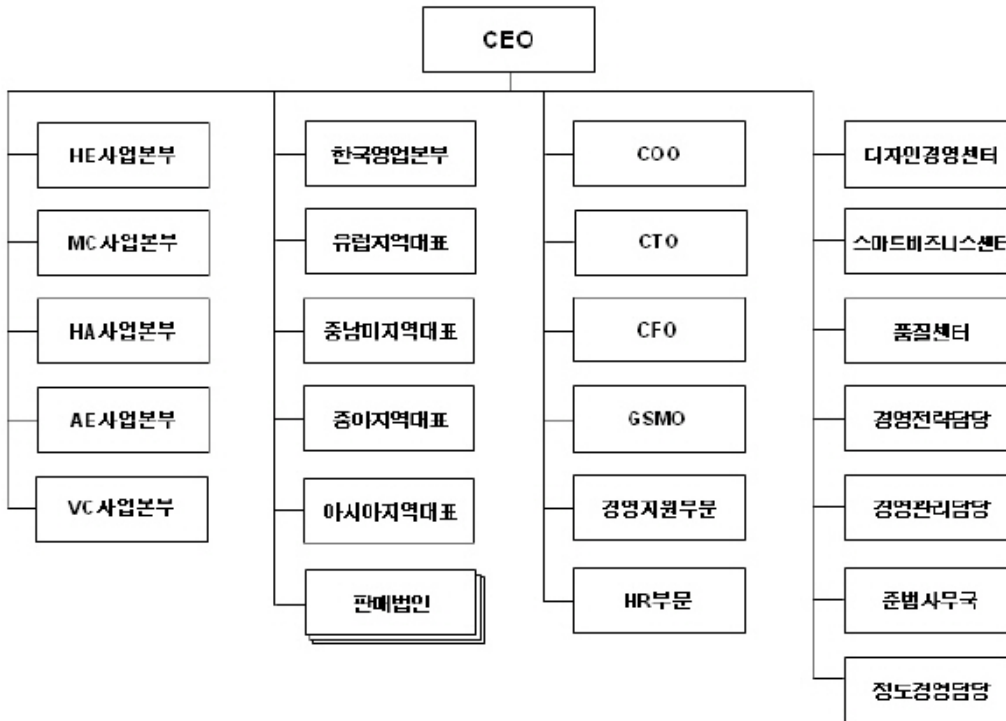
CEO

HE사업본부

MC사업본부

HA사업본부

AE사업본부

VC사업본부

한국영업본부

유럽지역대표

중남미지역대표

중아지역대표

아시아지역대표

판매법인

COO

CTO

CFO

GSMO

경영지원부문

HR부문

디자인경영센터

스마트비즈니스센터

품질센터

경영전략담당

경영관리담당

준법사무국

정도경영담당